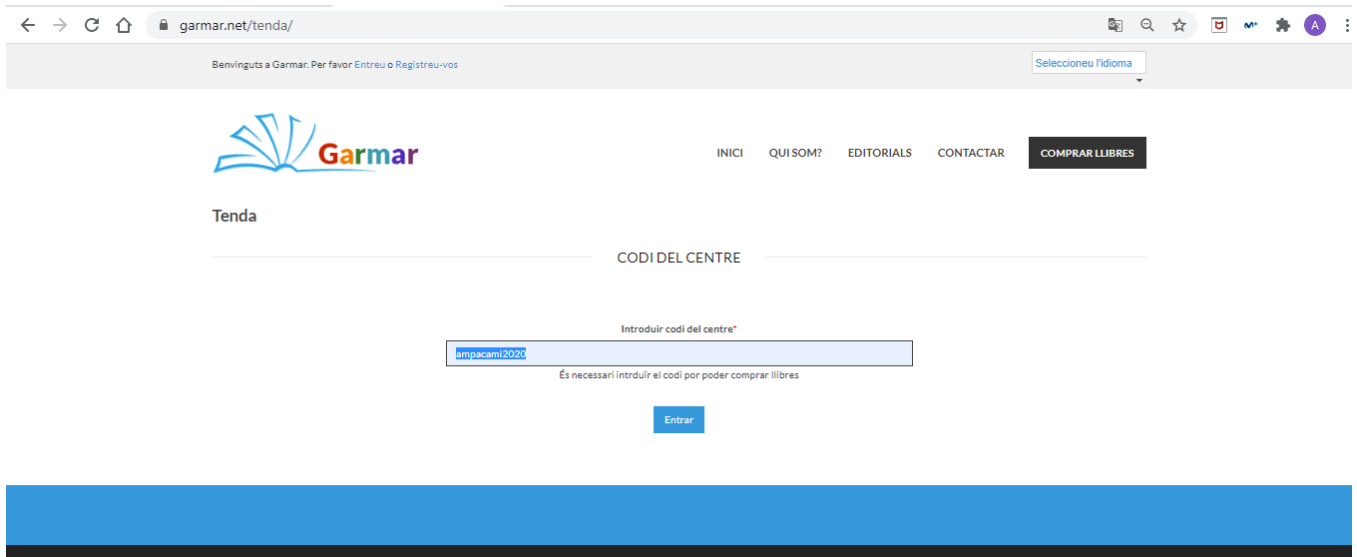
garmar.net/tenda/

A

Benvinguts a Garmar. Per favor Entreu o Registreu-vos

Seleccioneu l'idioma

Garmar

INICI QUI SOM? EDITORIALS CONTACTAR COMPRAR LLIBRES

Tenda

CODI DEL CENTRE

Introduir codi del centre*

ampacami2020

És necessari intrduïr el codi por poder comprar llibres

Entrar